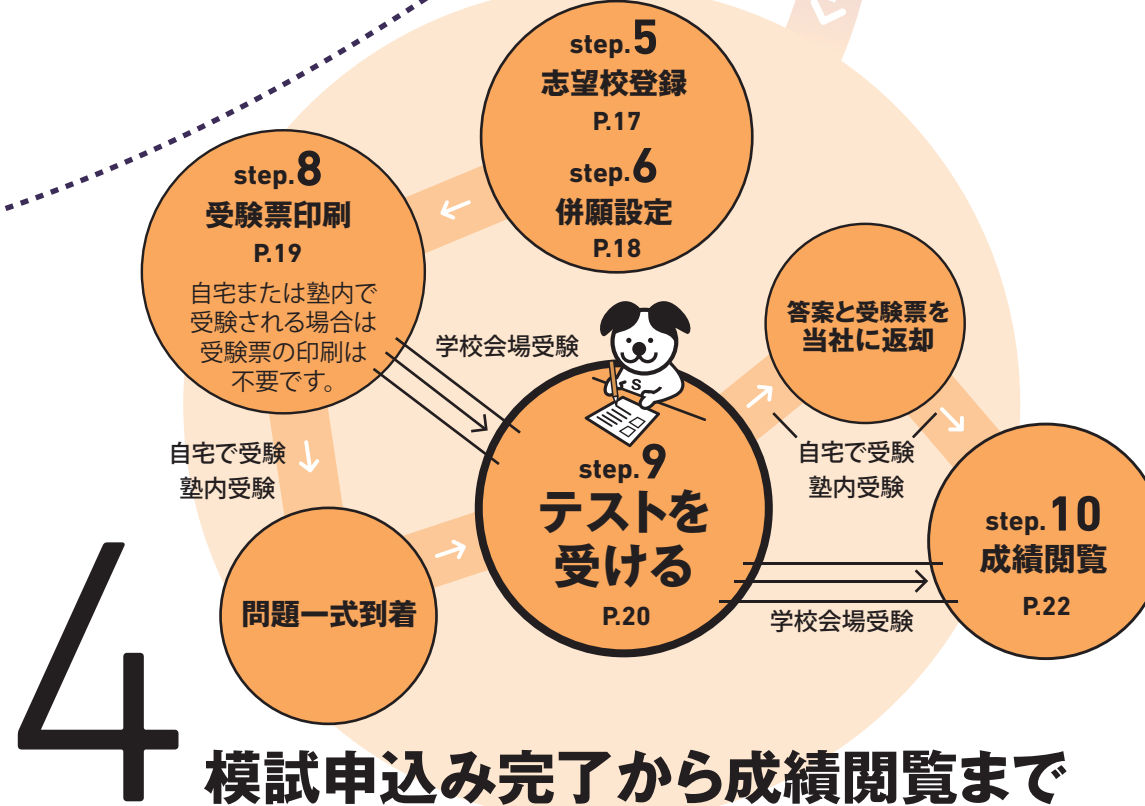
step.5
志望校登録
P.17

step.6
併願設定
P.18

step.8
受験票印刷
P.19
自宅または塾内で受験される場合は受験票の印刷は不要です。

学校会場受験

答案と受験票を当社に返却

自宅で受験
塾内受験

step.9
テストを受ける
P.20

自宅で受験
塾内受験

step.10
成績閲覧
P.22

問題一式到着

学校会場受験

4
模試申込み完了から成績閲覧まで